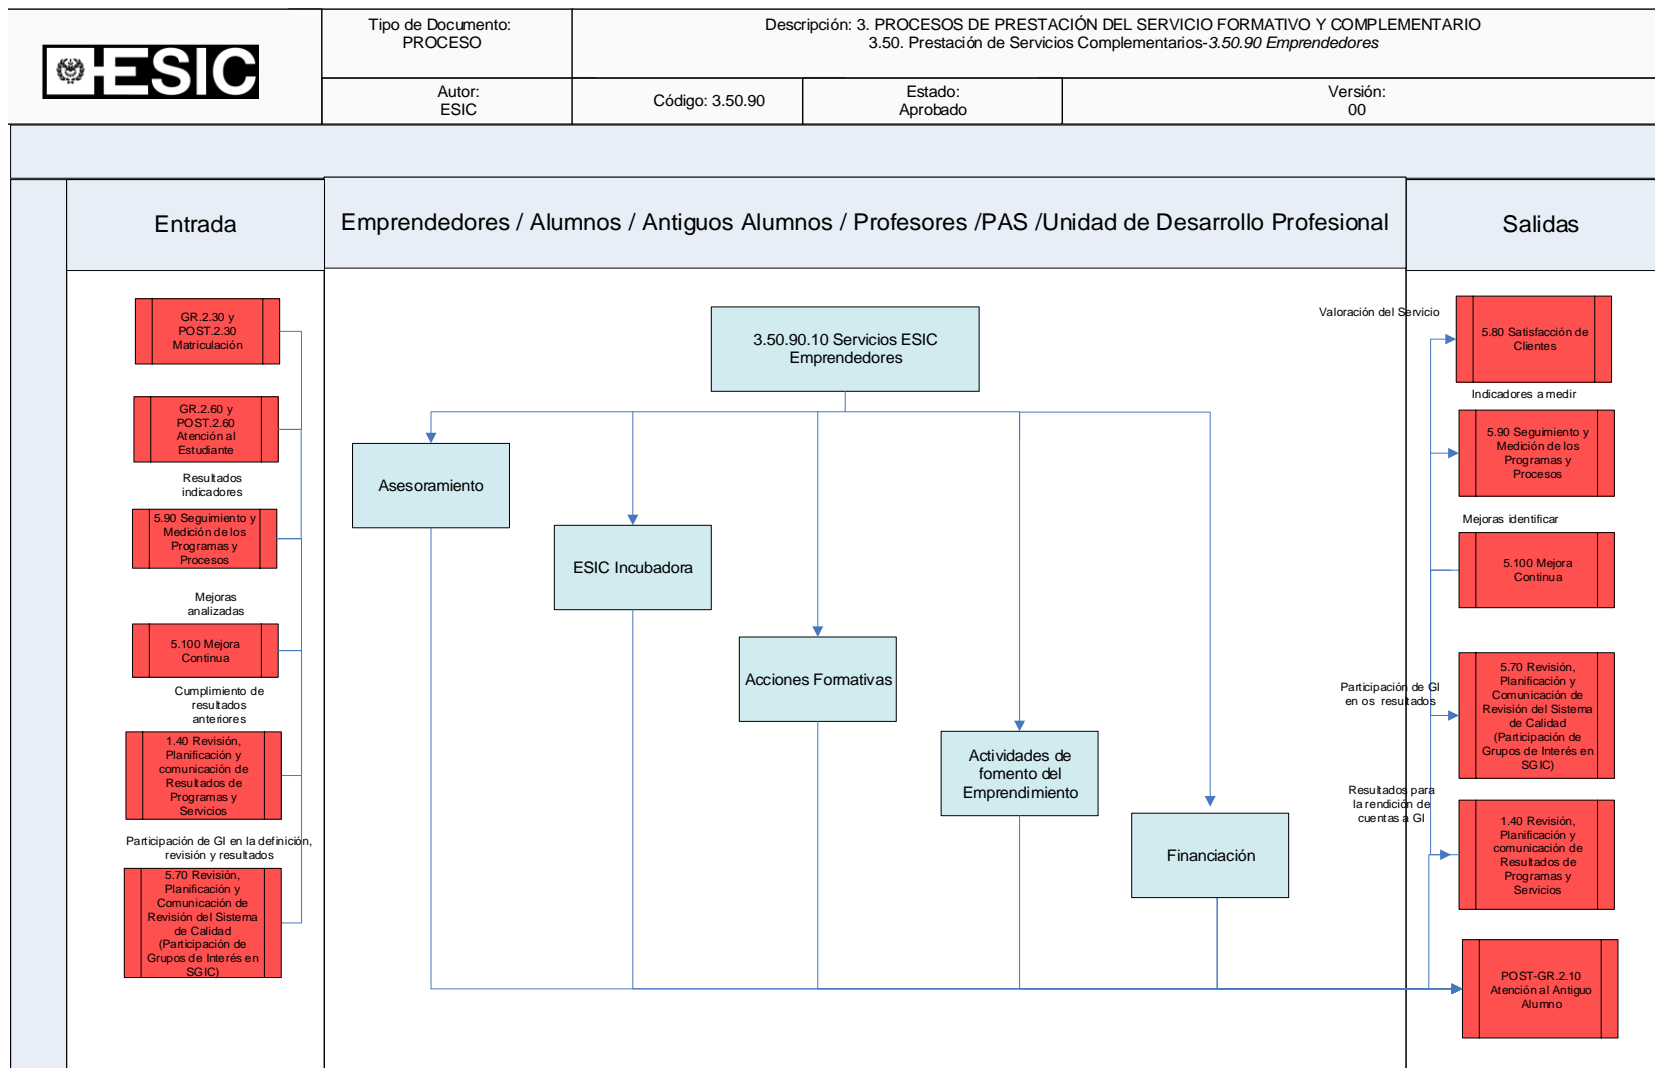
ESIC

Tipo de Documento:
PROCESO

Descripción: 3. PROCESOS DE PRESTACIÓN DEL SERVICIO FORMATIVO Y COMPLEMENTARIO
3.50. Prestación de Servicios Complementarios-3.50.90 Emprendedores

Autor:
ESIC

Código: 3.50.90

Estado:
Aprobado

Versión:
00

Entrada

Emprendedores / Alumnos / Antiguos Alumnos / Profesores /PAS /Unidad de Desarrollo Profesional

Salidas

GR.2.30 y POST.2.30 Matriculación

GR.2.60 y POST.2.60 Atención al Estudiante

Resultados indicadores

5.90 Seguimiento y Medición de los Programas y Procesos

Mejoras analizadas

5.100 Mejora Continua

Cumplimiento de resultados anteriores

1.40 Revisión, Planificación y comunicación de Resultados de Programas y Servicios

Participación de GI en la definición, revisión y resultados

5.70 Revisión, Planificación y Comunicación de Revisión del Sistema de Calidad (Participación de Grupos de Interés en SGIC)

3.50.90.10 Servicios ESIC Emprendedores

Asesoramiento

ESIC Incubadora

Acciones Formativas

Actividades de fomento del Emprendimiento

Financiación

Valoración del Servicio

5.80 Satisfacción de Clientes

Indicadores a medir

5.90 Seguimiento y Medición de los Programas y Procesos

Mejoras identificar

5.100 Mejora Continua

Participación de GI en os resultados

5.70 Revisión, Planificación y Comunicación de Revisión del Sistema de Calidad (Participación de Grupos de Interés en SGIC)

Resultados para la rendición de cuentas a GI

1.40 Revisión, Planificación y comunicación de Resultados de Programas y Servicios

POST-GR.2.10 Atención al Antiguo Alumno